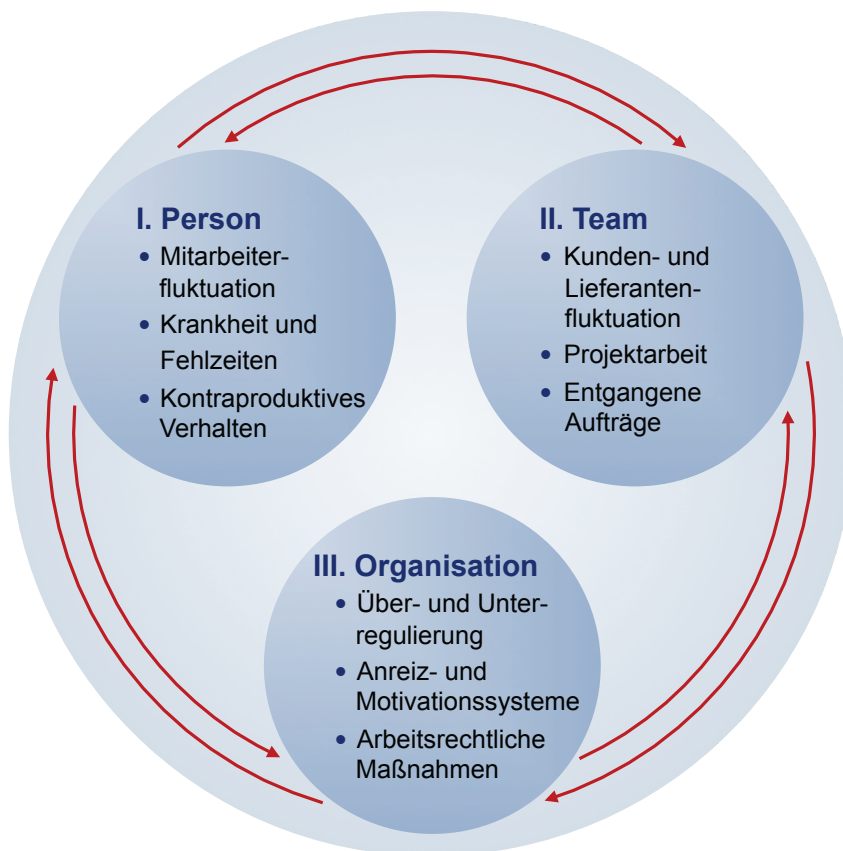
I. Person
- Mitarbeiterfluktuation
- Krankheit und Fehlzeiten
- Kontraproduktives Verhalten

II. Team
- Kunden- und Lieferantenfluktuation
- Projektarbeit
- Entgangene Aufträge

III. Organisation
- Über- und Unterregulierung
- Anreiz- und Motivationssysteme
- Arbeitsrechtliche Maßnahmen